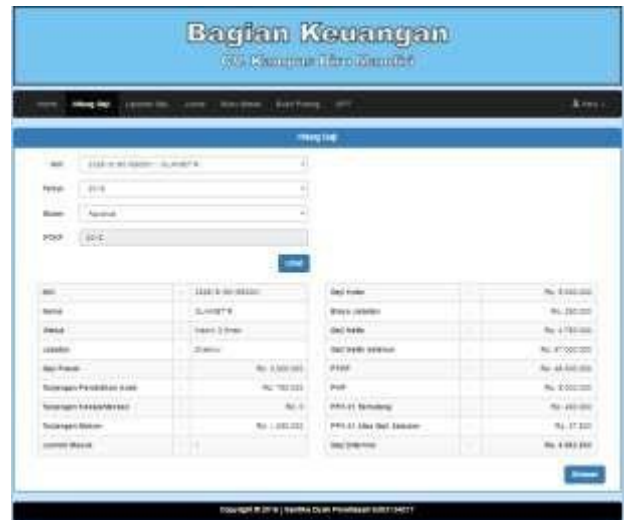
Bagian Keuangan

CV. Kampus Hiro Mandiri

Home Hitung Gaji Laporan Gaji Jurnal Buku Besar Buku Pajang SPT

Hitung Gaji

NIK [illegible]

Tahun 2016

Bulan Februari

PTKP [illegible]

Lihat

| NIK | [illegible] | Gaji Kotor | Rp. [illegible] |
|---|---|---|---|
| Nama | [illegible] | Biaya Jabatan | Rp. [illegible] |
| Status | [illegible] | Gaji Netto | Rp. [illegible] |
| Jabatan | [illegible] | Gaji Netto Setahun | Rp. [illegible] |
| Gaji Pokok | Rp. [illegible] | PTKP | Rp. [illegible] |
| Tunjangan Pendidikan Anak | Rp. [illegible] | PKP | Rp. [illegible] |
| Tunjangan Kesejahteraan | Rp. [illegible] | PPh 21 Setahun | Rp. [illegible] |
| Tunjangan Makan | Rp. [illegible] | PPh 21 Atas Gaji Sebulan | Rp. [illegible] |
| Jumlah Masuk | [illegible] | Gaji Diterima | Rp. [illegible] |

Simpan

Copyright © 2016 | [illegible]